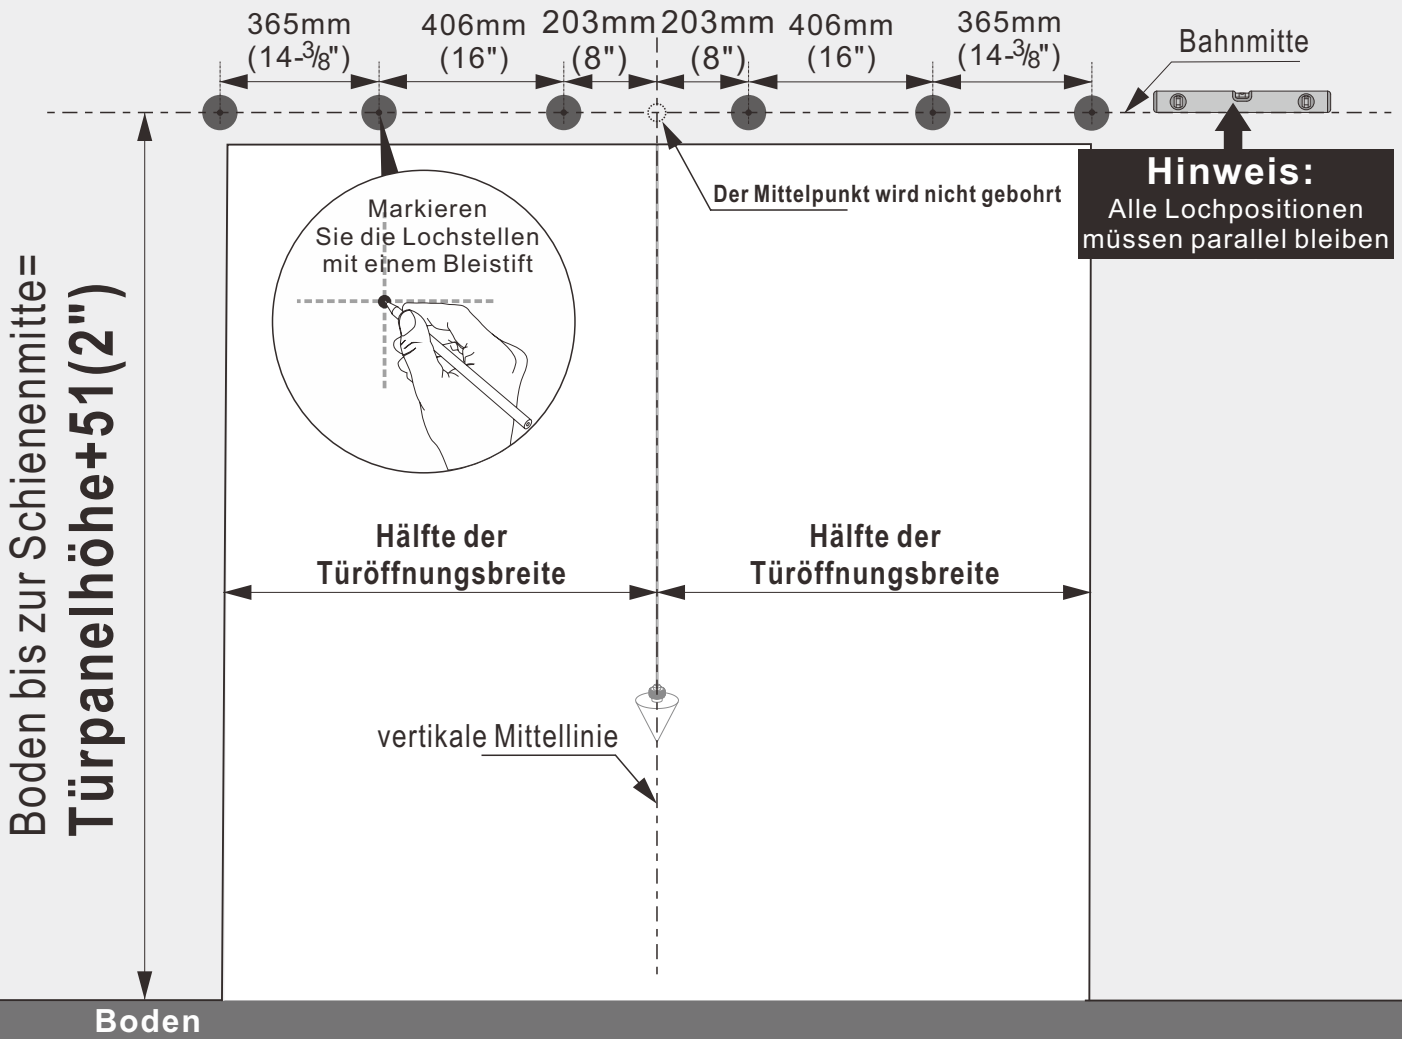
365mm
(14-$\frac{3}{8}$")

406mm
(16")

203mm
(8")

203mm
(8")

406mm
(16")

365mm
(14-$\frac{3}{8}$")

Bahnmitte

Hinweis:
Alle Lochpositionen müssen parallel bleiben

Der Mittelpunkt wird nicht gebohrt

Markieren Sie die Lochstellen mit einem Bleistift

Boden bis zur Schienenmitte=
Türpanelhöhe+51(2")

Hälfte der Türöffnungsbreite

Hälfte der Türöffnungsbreite

vertikale Mittellinie

Boden